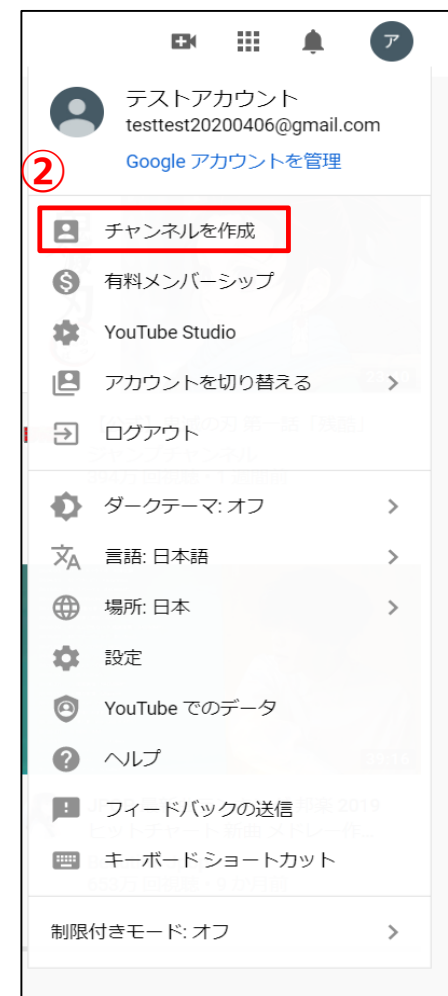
ア

テストアカウント
testtest20200406@gmail.com
Google アカウントを管理

②

チャンネルを作成
有料メンバーシップ
YouTube Studio
アカウントを切り替える
ログアウト

ダークテーマ: オフ
言語: 日本語
場所: 日本
設定
YouTube でのデータ
ヘルプ
フィードバックの送信
キーボード ショートカット

制限付きモード: オフ